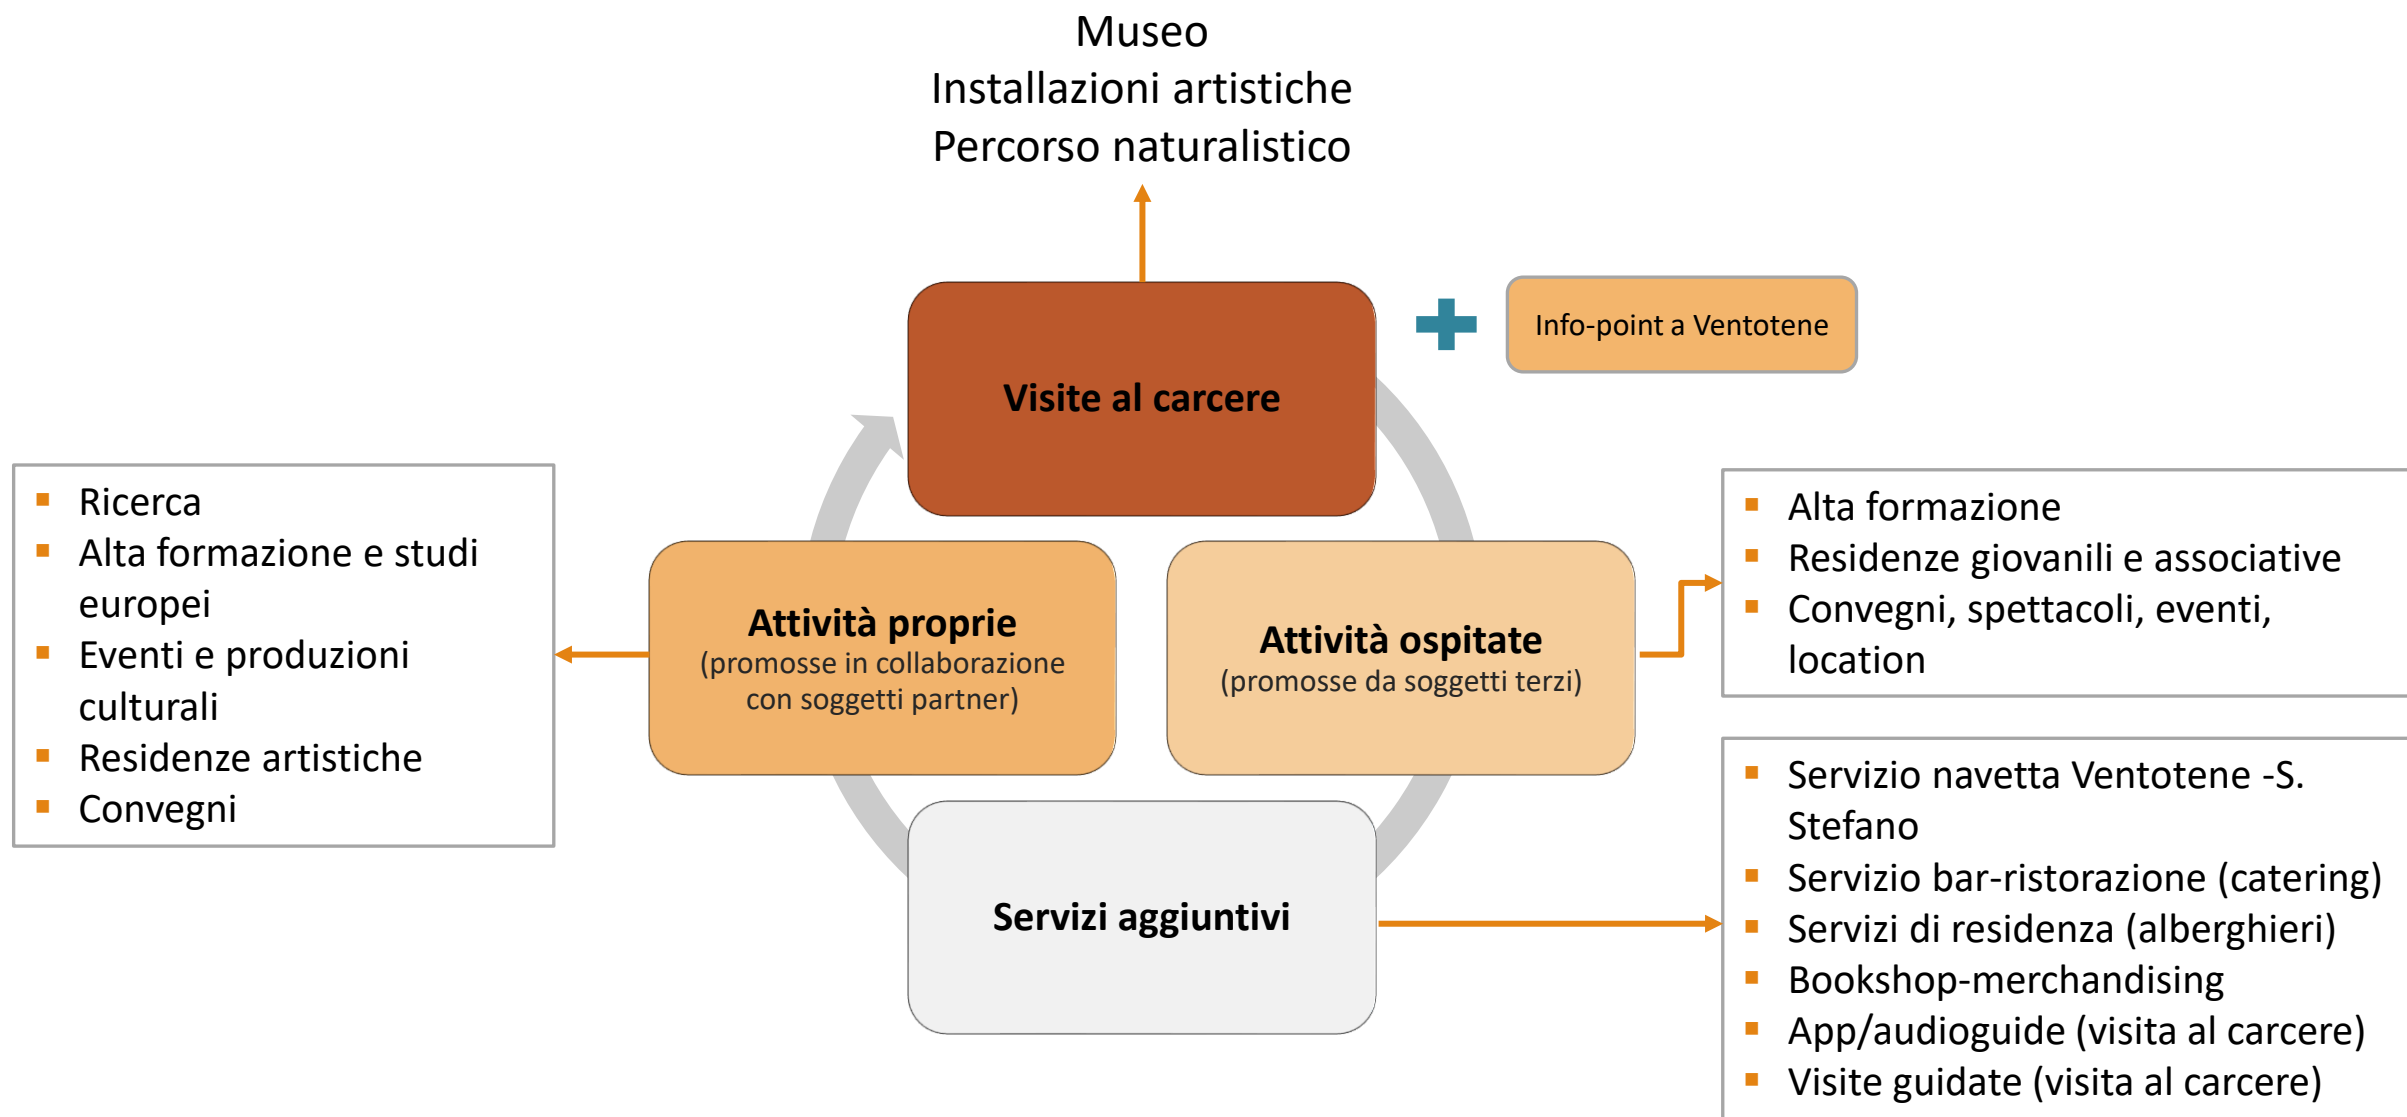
Museo
Installazioni artistiche
Percorso naturalistico

Visite al carcere

Info-point a Ventotene

- Ricerca
- Alta formazione e studi europei
- Eventi e produzioni culturali
- Residenze artistiche
- Convegni

Attività proprie
(promosse in collaborazione con soggetti partner)

Attività ospitate
(promosse da soggetti terzi)

- Alta formazione
- Residenze giovanili e associative
- Convegni, spettacoli, eventi, location

Servizi aggiuntivi

- Servizio navetta Ventotene -S. Stefano
- Servizio bar-ristorazione (catering)
- Servizi di residenza (alberghieri)
- Bookshop-merchandising
- App/audioguide (visita al carcere)
- Visite guidate (visita al carcere)